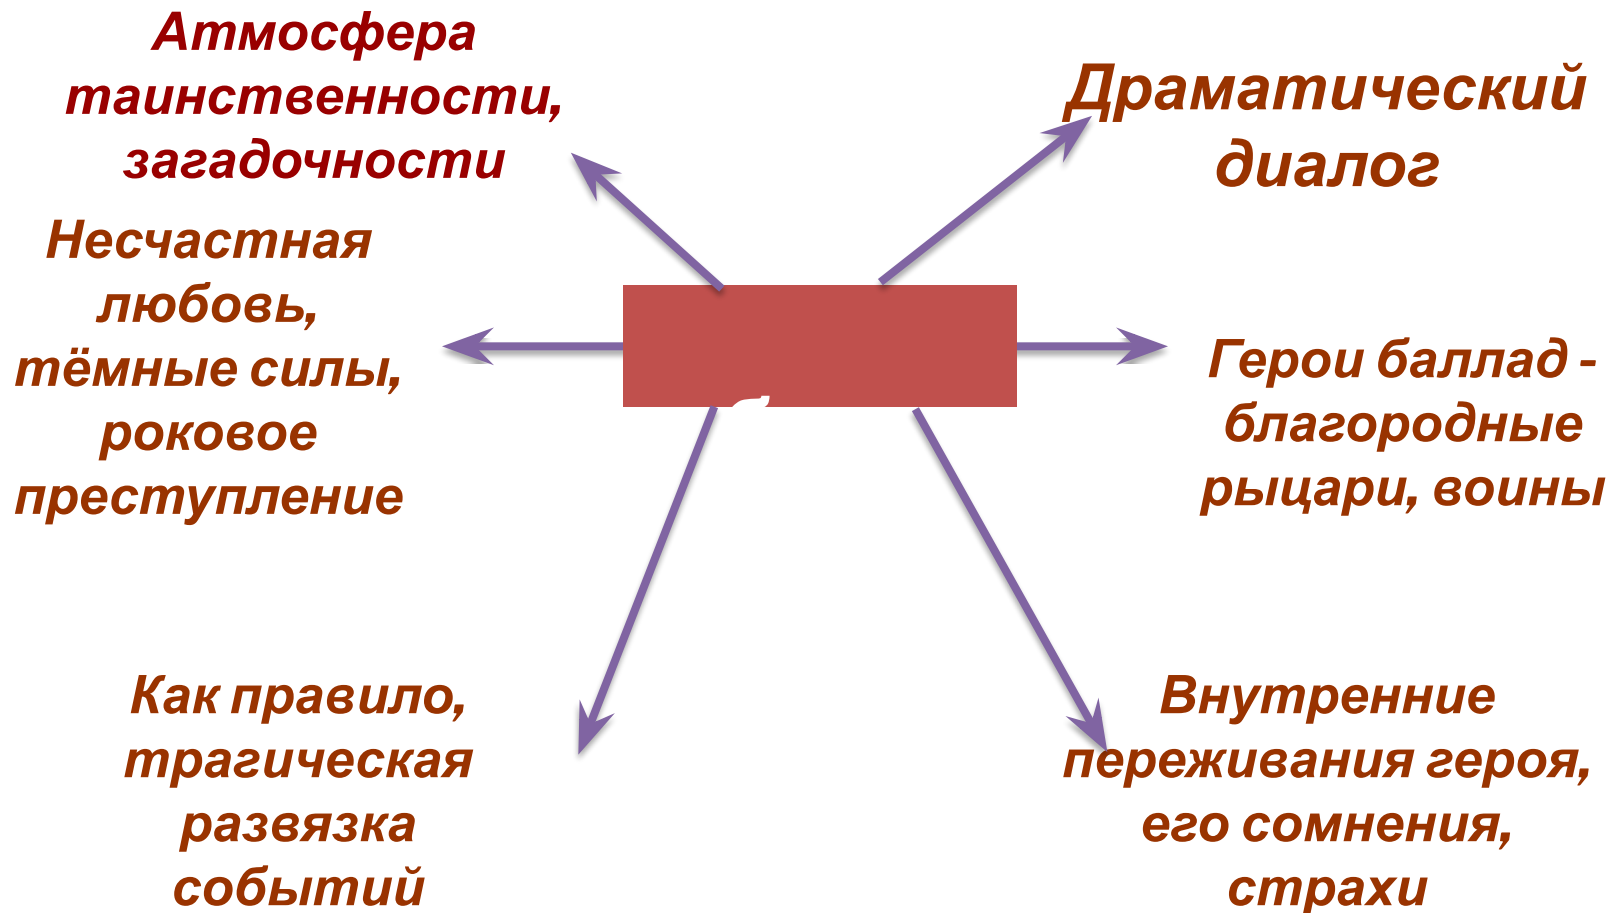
Атмосфера таинственности, загадочности

Драматический диалог

Несчастная любовь, тёмные силы, роковое преступление

Герои баллад - благородные рыцари, воины

Как правило, трагическая развязка событий

Внутренние переживания героя, его сомнения, страхи